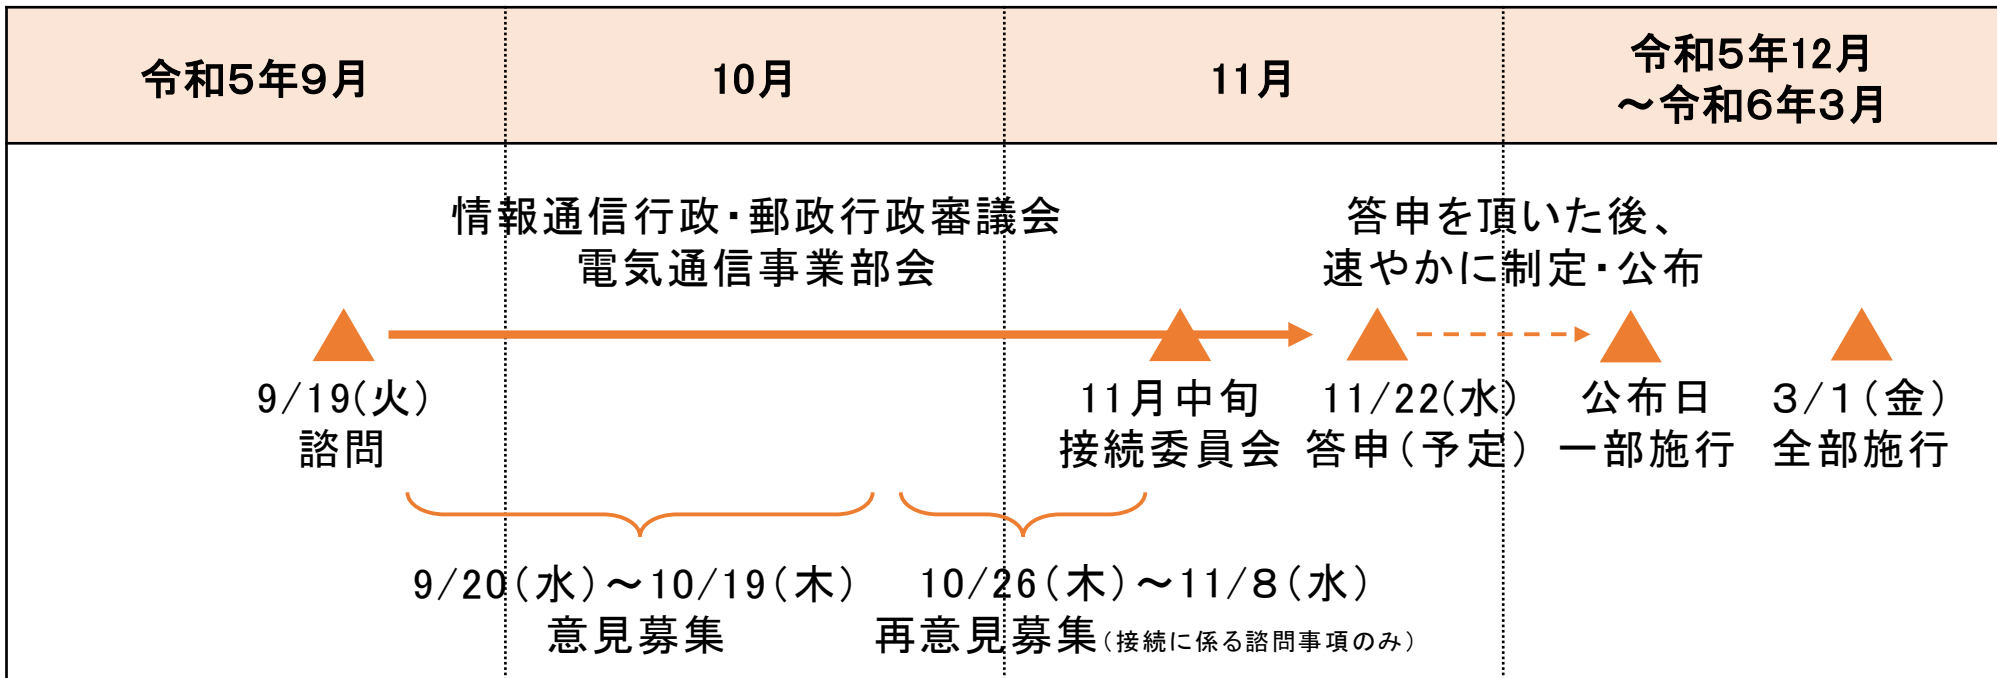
| 令和5年9月 | 10月 | 11月 | 令和5年12月 ～令和6年3月 |
|---|---|---|---|

情報通信行政・郵政行政審議会
電気通信事業部会

答申を頂いた後、
速やかに制定・公布

9/19(火)
諮問

11月中旬
接続委員会

11/22(水)
答申(予定)

公布日
一部施行

3/1(金)
全部施行

9/20(水)～10/19(木)
意見募集

10/26(木)～11/8(水)
再意見募集(接続に係る諮問事項のみ)